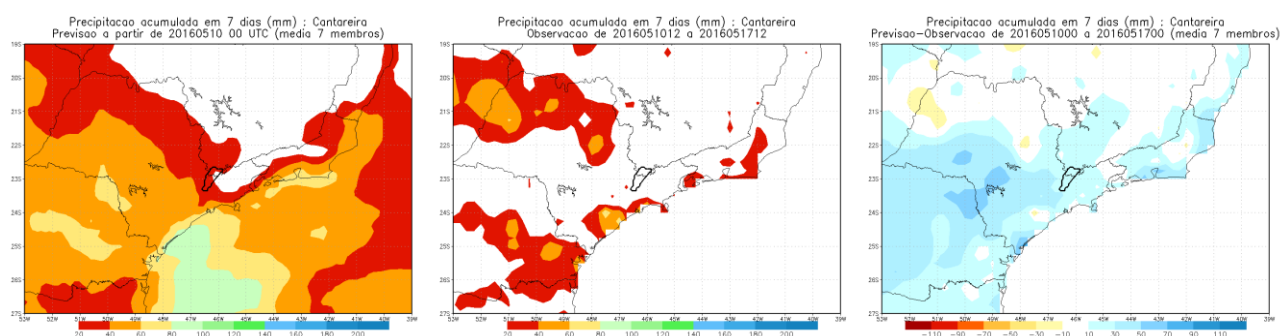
Precipitacao acumulada em 7 dias (mm) : Cantareira
Previsao a partir de 20160510 00 UTC (media 7 membros)

19S
20S
21S
22S
23S
24S
25S
26S
27S
53W 52W 51W 50W 49W 48W 47W 46W 45W 44W 43W 42W 41W 40W 39W

20 40 60 80 100 120 140 160 180 200

Precipitacao acumulada em 7 dias (mm) : Cantareira
Observacao de 2016051012 a 2016051712

19S
20S
21S
22S
23S
24S
25S
26S
27S
53W 52W 51W 50W 49W 48W 47W 46W 45W 44W 43W 42W 41W 40W 39W

20 40 60 80 100 120 140 160 180 200

Precipitacao acumulada em 7 dias (mm) : Cantareira
Previsao–Observacao de 2016051000 a 2016051700 (media 7 membros)

19S
20S
21S
22S
23S
24S
25S
26S
27S
53W 52W 51W 50W 49W 48W 47W 46W 45W 44W 43W 42W 41W 40W 39W

−110 −90 −70 −50 −30 −10 10 30 50 70 90 110